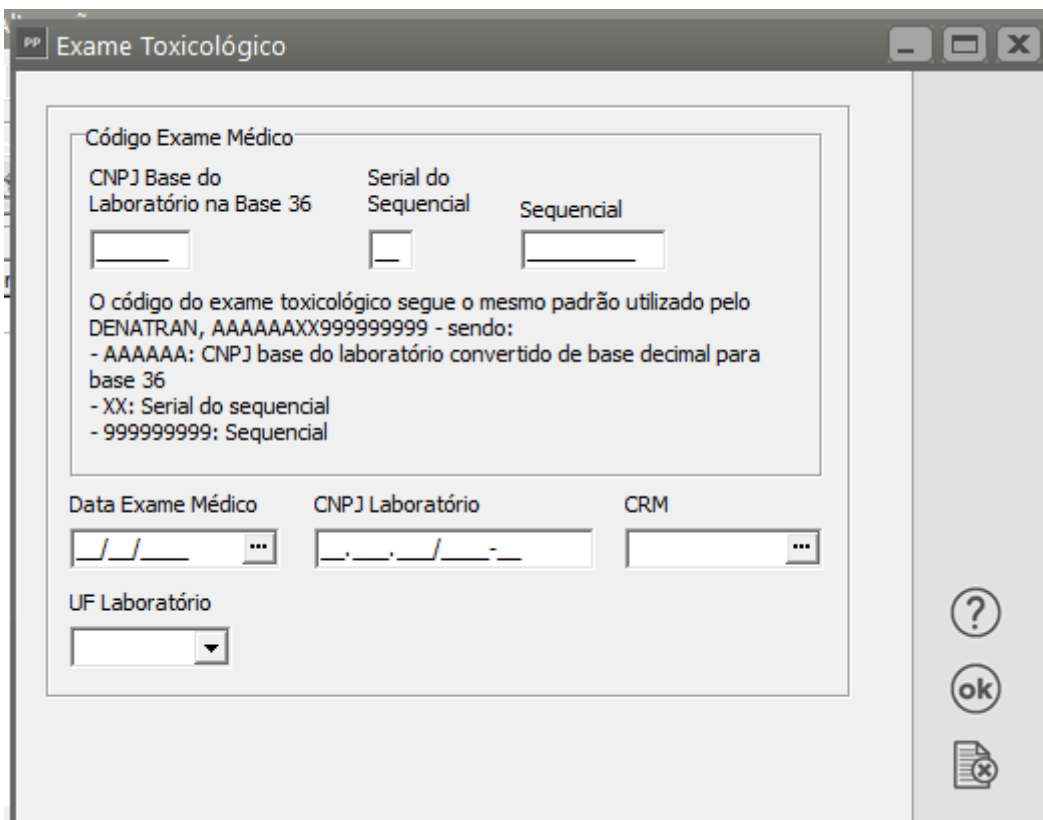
PP Exame Toxicológico

Código Exame Médico

CNPJ Base do Laboratório na Base 36

Serial do Sequencial

Sequencial

O código do exame toxicológico segue o mesmo padrão utilizado pelo DENATRAN, AAAAAAXX999999999 - sendo:
- AAAAAA: CNPJ base do laboratório convertido de base decimal para base 36
- XX: Serial do sequencial
- 999999999: Sequencial

Data Exame Médico

__/__/____

CNPJ Laboratório

__.___.___/____-__

CRM

UF Laboratório

ok